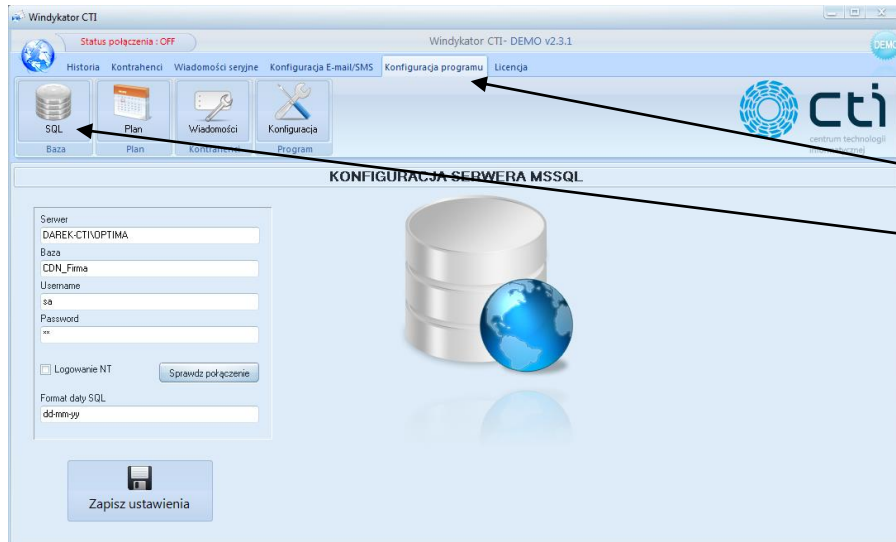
Windykator CTI

Status połączenia : OFF

Windykator CTI- DEMO v2.3.1

DEMO

Historia Kontrahenci Wiadomości seryjne Konfiguracja E-mail/SMS Konfiguracja programu Licencja

SQL Plan Wiadomości Konfiguracja

Baza Plan Kontrahenci Program

cti centrum technologii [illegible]

KONFIGURACJA SERWERA MSSQL

Serwer
DAREK-CTI\OPTIMA
Baza
CDN_Firma
Username
sa
Password
**

Logowanie NT

Sprawdz połączenie

Format daty SQL
dd-mm-yy

Zapisz ustawienia